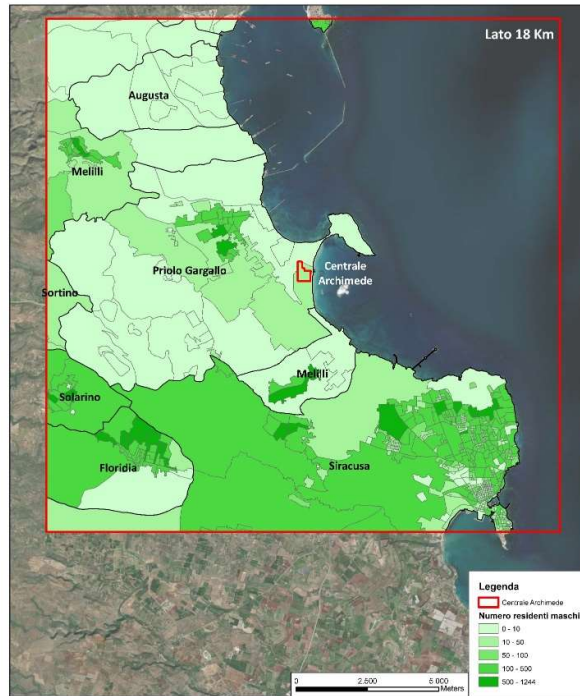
Lato 18 Km

Augusta

Melilli

Priolo Gargallo

Centrale Archimede

Sortino

Melilli

Solarino

Floridia

Siracusa

Legenda
Centrale Archimede
Numero residenti maschi
0 - 10
10 - 50
50 - 100
100 - 500
500 - 1244

0 2.500 5.000 Meters